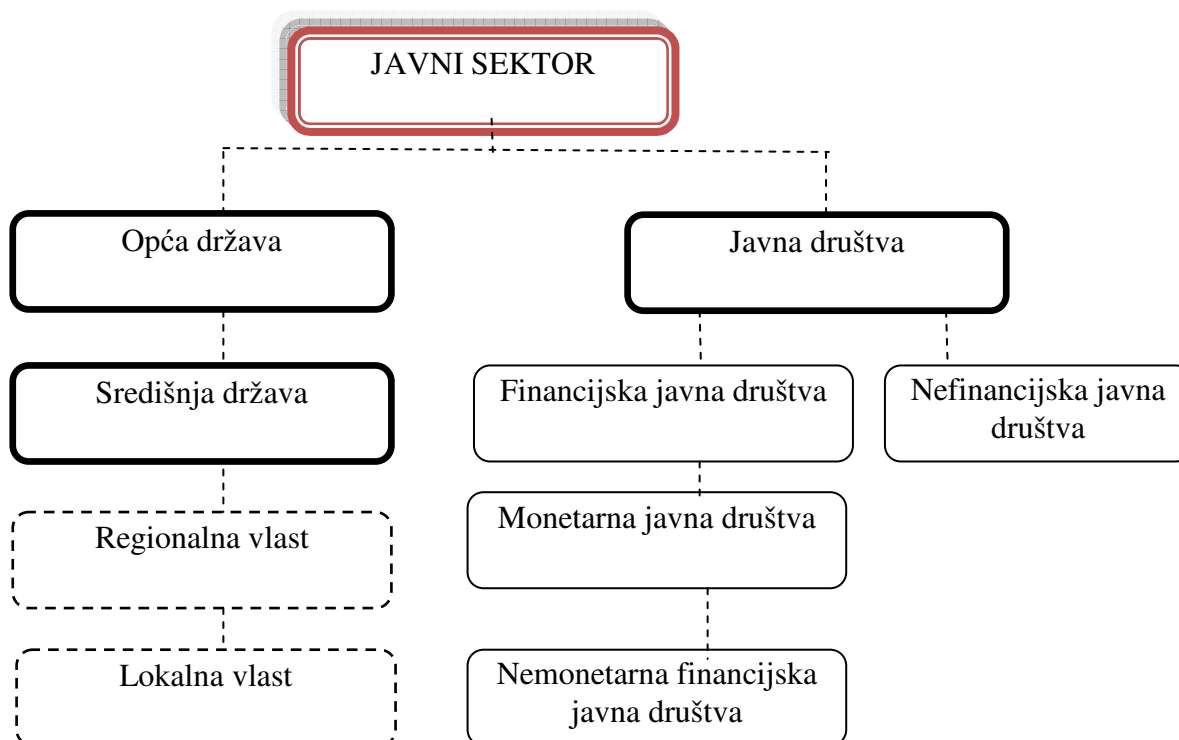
JAVNI SEKTOR

Opća država

Javna društva

Središnja država

Financijska javna društva

Nefinancijska javna društva

Regionalna vlast

Monetarna javna društva

Lokalna vlast

Nemonetarna financijska javna društva